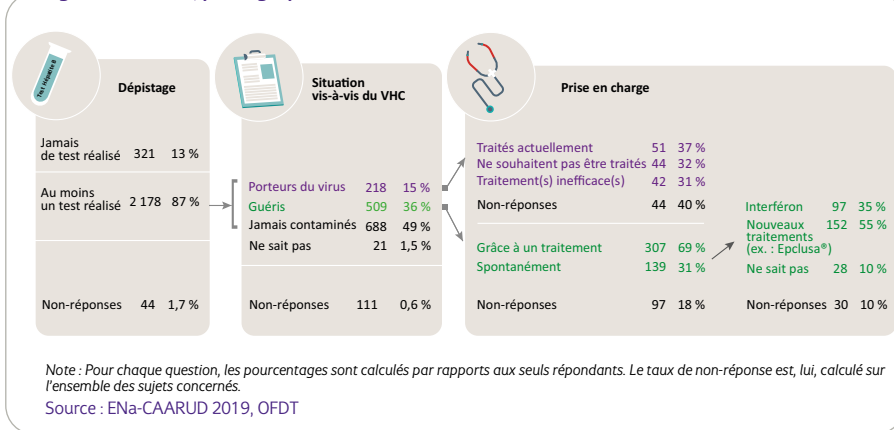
Test Hépatite C

Dépistage

Jamais de test réalisé 321 13 %

Au moins un test réalisé 2 178 87 %

Non-réponses 44 1,7 %

Situation vis-à-vis du VHC

Porteurs du virus 218 15 %
Guéris 509 36 %
Jamais contaminés 688 49 %
Ne sait pas 21 1,5 %

Non-réponses 111 0,6 %

Prise en charge

Traités actuellement 51 37 %
Ne souhaitent pas être traités 44 32 %
Traitement(s) inefficace(s) 42 31 %

Non-réponses 44 40 %

Grâce à un traitement 307 69 %
Spontanément 139 31 %

Non-réponses 97 18 %

Interféron 97 35 %
Nouveaux traitements (ex. : Epclusa®) 152 55 %
Ne sait pas 28 10 %

Non-réponses 30 10 %

Note : Pour chaque question, les pourcentages sont calculés par rapports aux seuls répondants. Le taux de non-réponse est, lui, calculé sur l'ensemble des sujets concernés.
Source : ENa-CAARUD 2019, OFDT